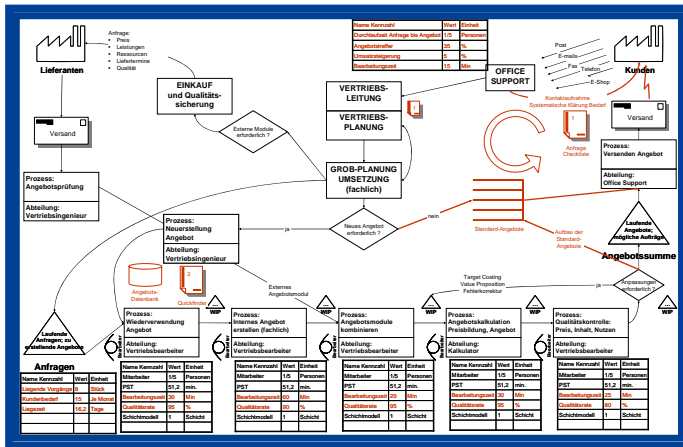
Lieferanten

Anfrage:
- Preis
- Leistungen
- Ressourcen
- Liefertermine
- Qualität

| Name Kennzahl | Wert | Einheit |
|---|---|---|
| Durchlaufzeit Anfrage bis Angebot | 1/5 | Personen |
| Angebotstreffer | 35 | % |
| Umsatzsteigerung | 5 | % |
| Bearbeitungszeit | 15 | Min |

Post
E-mails
Fax
Telefon
E-Shop

OFFICE SUPPORT

Kunden

Kontaktaufnahme Systematische Klärung Bedarf

Versand

EINKAUF und Qualitäts-sicherung

Externe Module erforderlich ?

VERTRIEBS-LEITUNG

VERTRIEBS-PLANUNG

Anfrage Checkliste

Versand

Prozess: Versenden Angebot

Abteilung: Office Support

Prozess: Angebotsprüfung

Abteilung: Vertriebsingenieur

GROB-PLANUNG UMSETZUNG (fachlich)

Neues Angebot erforderlich ?

nein

ja

Standard-Angebote

Aufbau der Standard-Angebote

Laufende Angebote; mögliche Aufträge

Angebotssumme

Prozess: Neuerstellung Angebot

Abteilung: Vertriebsingenieur

Angebots-Datenbank

Quickfinder

Externes Angebotsmodul

Target Costing
Value Proposition
Fehlerkorrektur

Anpassungen erforderlich ?

ja

Laufende Anfragen; zu erstellende Angebote

Anfragen

WIP

Prozess: Wiederverwendung Angebot

Abteilung: Vertriebsbearbeiter

Prozess: Internes Angebot erstellen (fachlich)

Abteilung: Vertriebsbearbeiter

Prozess: Angebotsmodule kombinieren

Abteilung: Vertriebsbearbeiter

Prozess: Angebotskalkulation Preisbildung, Angebot

Abteilung: Kalkulator

Prozess: Qualitätskontrolle: Preis, Inhalt, Nutzen

Abteilung: Vertriebsbearbeiter

Bediener

| Name Kennzahl | Wert | Einheit |
|---|---|---|
| Liegende Vorgänge | 8 | Stück |
| Kundenbedarf | 15 | Je Monat |
| Liegezeit | 16,2 | Tage |

| Name Kennzahl | Wert | Einheit |
|---|---|---|
| Mitarbeiter | 1/5 | Personen |
| PST | 51,2 | min. |
| Bearbeitungszeit | 30 | Min |
| Qualitätsrate | 95 | % |
| Schichtmodell | 1 | Schicht |

| Name Kennzahl | Wert | Einheit |
|---|---|---|
| Mitarbeiter | 1/5 | Personen |
| PST | 51,2 | min. |
| Bearbeitungszeit | 60 | Min |
| Qualitätsrate | 90 | % |
| Schichtmodell | 1 | Schicht |

| Name Kennzahl | Wert | Einheit |
|---|---|---|
| Mitarbeiter | 1/5 | Personen |
| PST | 51,2 | min. |
| Bearbeitungszeit | 20 | Min |
| Qualitätsrate | 95 | % |
| Schichtmodell | 1 | Schicht |

| Name Kennzahl | Wert | Einheit |
|---|---|---|
| Mitarbeiter | 1/5 | Personen |
| PST | 51,2 | min. |
| Bearbeitungszeit | 30 | Min |
| Qualitätsrate | 95 | % |
| Schichtmodell | 1 | Schicht |

| Name Kennzahl | Wert | Einheit |
|---|---|---|
| Mitarbeiter | 1/5 | Personen |
| PST | 51,2 | min. |
| Bearbeitungszeit | 25 | Min |
| Qualitätsrate | 80 | % |
| Schichtmodell | 1 | Schicht |